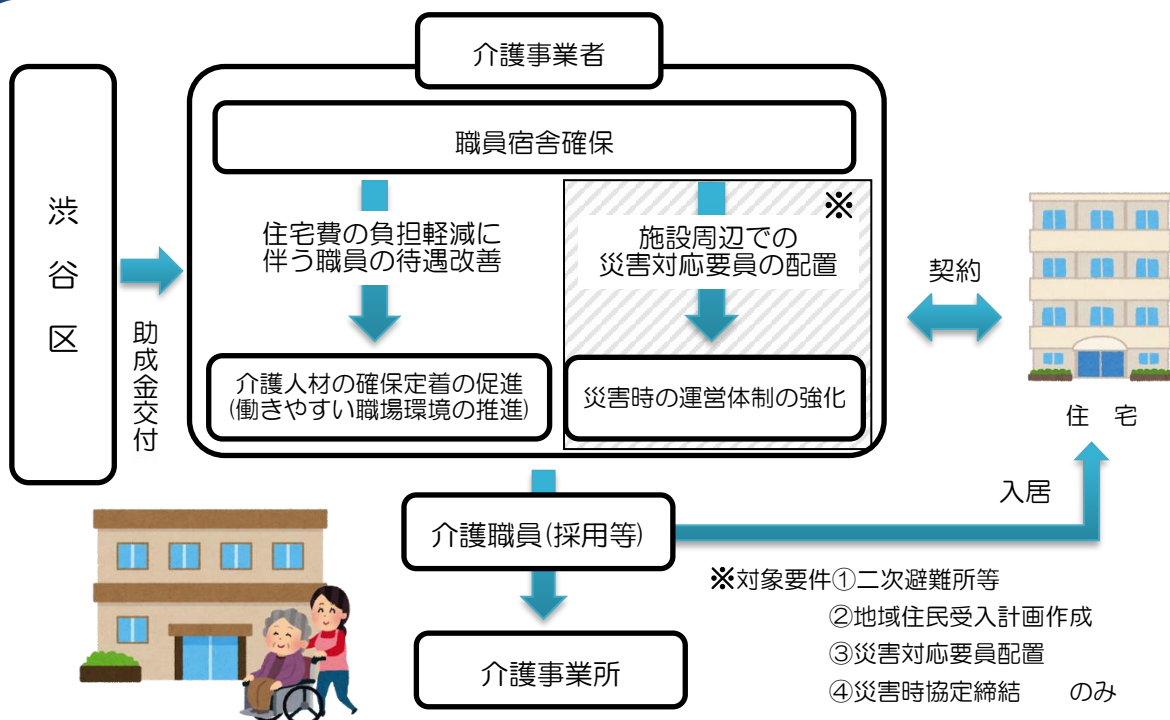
介護事業者

渋谷区

助成金交付

職員宿舎確保

住宅費の負担軽減に伴う職員の待遇改善

介護人材の確保定着の促進
(働きやすい職場環境の推進)

※

施設周辺での災害対応要員の配置

災害時の運営体制の強化

契約

住 宅

入居

介護職員(採用等)

介護事業所

※対象要件①二次避難所等
②地域住民受入計画作成
③災害対応要員配置
④災害時協定締結 のみ